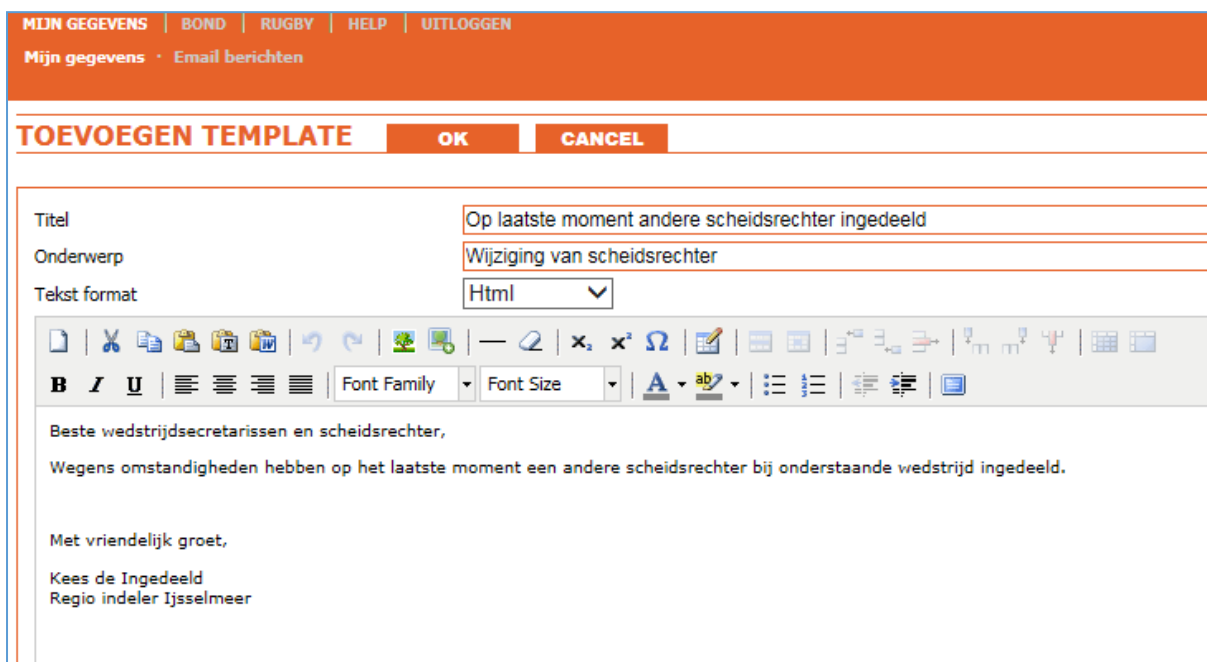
MIJN GEGEVENS | BOND | RUGBY | HELP | UITLOGGEN

Mijn gegevens · Email berichten

TOEVOEGEN TEMPLATE OK CANCEL

Titel Op laatste moment andere scheidsrechter ingedeeld
Onderwerp Wijziging van scheidsrechter
Tekst format Html

B I U Font Family Font Size

Beste wedstrijdsecretarissen en scheidsrechter,

Wegens omstandigheden hebben op het laatste moment een andere scheidsrechter bij onderstaande wedstrijd ingedeeld.

Met vriendelijk groet,

Kees de Ingedeeld
Regio indeler Ijsselmeer